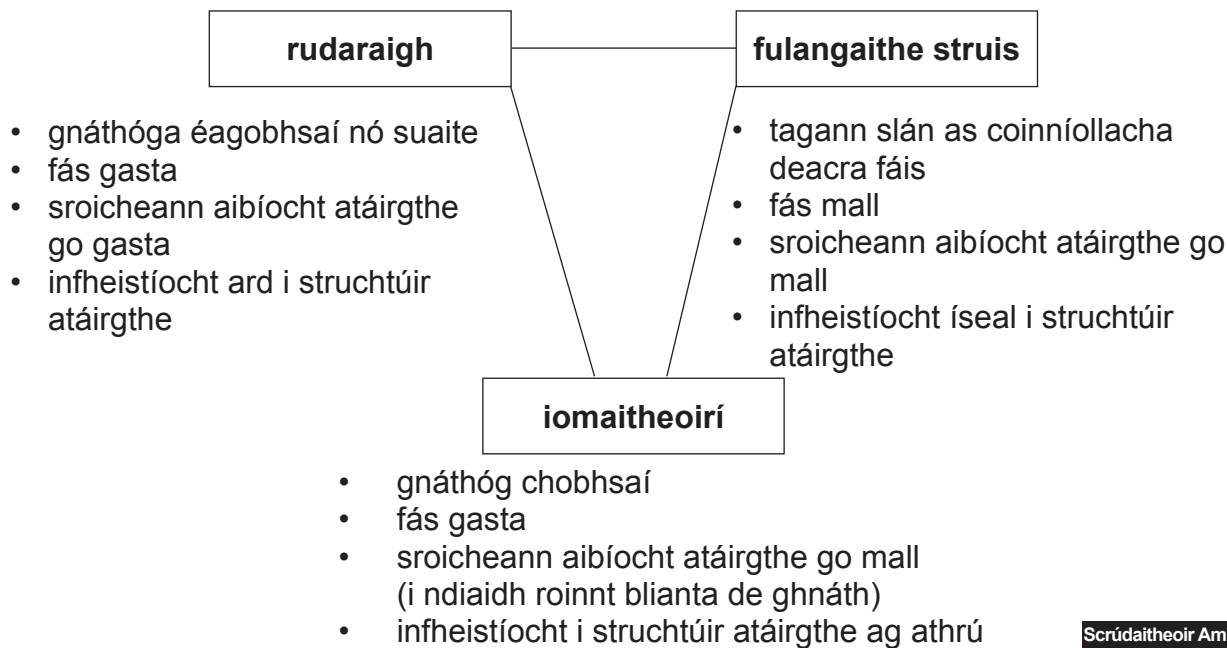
rudaraigh

fulangaithe struis

- gnáthóga éagobhsaí nó suaite
- fás gasta
- sroicheann aibíocht atáirgthe go gasta
- infheistíocht ard i struchtúir atáirgthe

- tagann slán as coinníollacha deacra fáis
- fás mall
- sroicheann aibíocht atáirgthe go mall
- infheistíocht íseal i struchtúir atáirgthe

iomaitheoirí

- gnáthóg chobhsaí
- fás gasta
- sroicheann aibíocht atáirgthe go mall (i ndiaidh roinnt blianta de ghnáth)
- infheistíocht i struchtúir atáirgthe ag athrú

Scrúdaitheoir Am